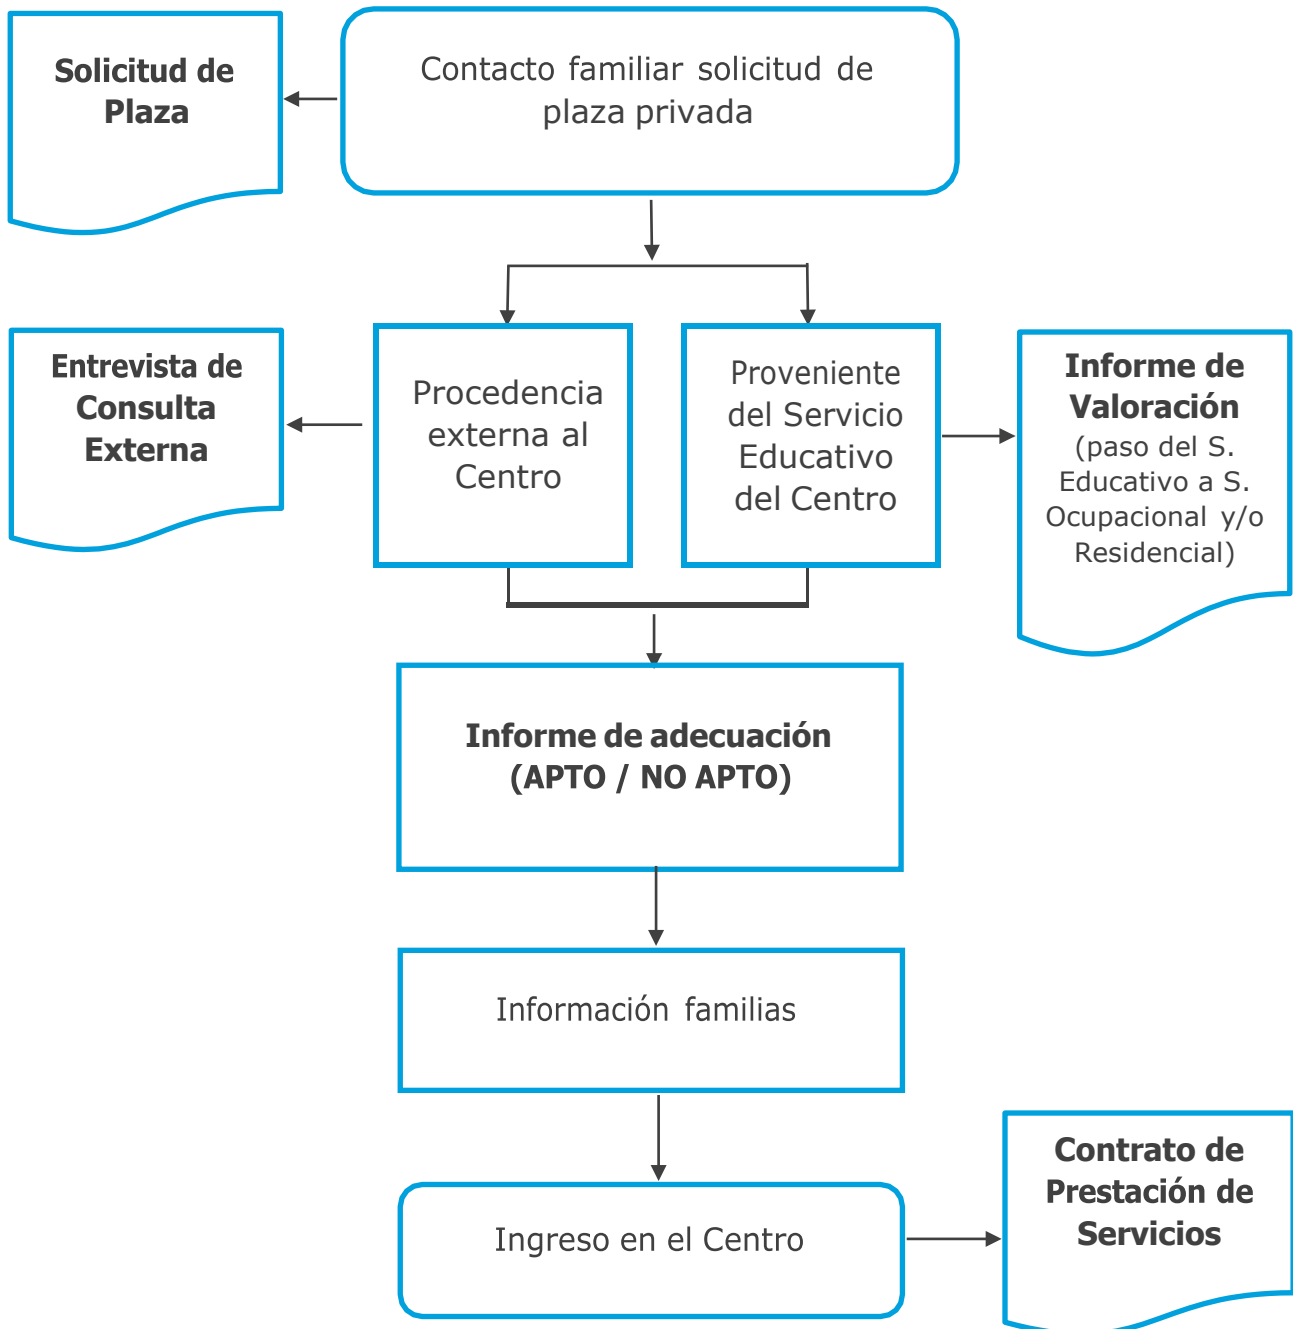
Contacto familiar solicitud de plaza privada

Solicitud de Plaza

Entrevista de Consulta Externa

Procedencia externa al Centro

Proveniente del Servicio Educativo del Centro

Informe de Valoración (paso del S. Educativo a S. Ocupacional y/o Residencial)

Informe de adecuación (APTO / NO APTO)

Información familias

Ingreso en el Centro

Contrato de Prestación de Servicios